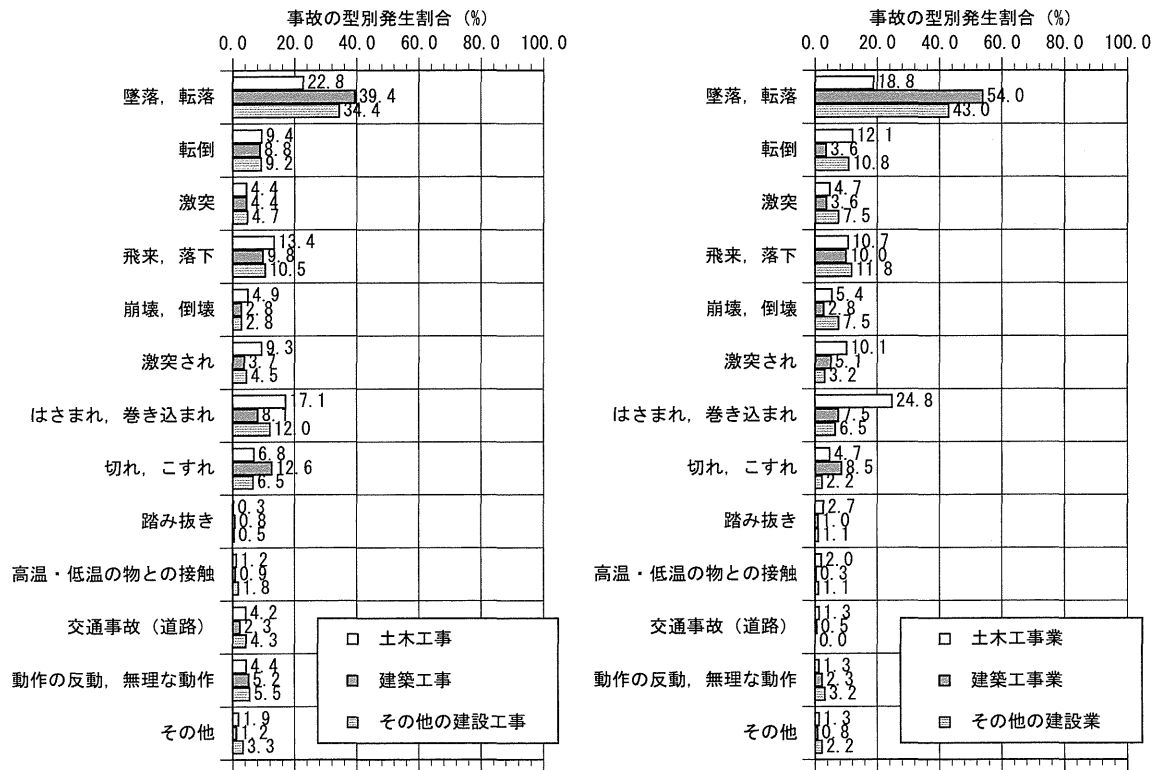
事故の型別発生割合 (%)

0.0 20.0 40.0 60.0 80.0 100.0

| | 土木工事 | 建築工事 | その他の建設工事 |
|---|---|---|---|
| 墜落, 転落 | 22.8 | 39.4 | 34.4 |
| 転倒 | 9.4 | 8.8 | 9.2 |
| 激突 | 4.4 | 4.4 | 4.7 |
| 飛来, 落下 | 13.4 | 9.8 | 10.5 |
| 崩壊, 倒壊 | 4.9 | 2.8 | 2.8 |
| 激突され | 9.3 | 3.7 | 4.5 |
| はさまれ, 巻き込まれ | 17.1 | 8. | 12.0 |
| 切れ, こすれ | 6.8 | 12.6 | 6.5 |
| 踏み抜き | 0.3 | 0.8 | 0.5 |
| 高温・低温の物との接触 | 1.2 | 0.9 | 1.8 |
| 交通事故 (道路) | 4.2 | 2.3 | 4.3 |
| 動作の反動, 無理な動作 | 4.4 | 5.2 | 5.5 |
| その他 | 1.9 | 1.2 | 3.3 |

□ 土木工事
■ 建築工事
▤ その他の建設工事

事故の型別発生割合 (%)

0.0 20.0 40.0 60.0 80.0 100.0

| | 土木工事業 | 建築工事業 | その他の建設業 |
|---|---|---|---|
| 墜落, 転落 | 18.8 | 54.0 | 43.0 |
| 転倒 | 12.1 | 3.6 | 10.8 |
| 激突 | 4.7 | 3.6 | 7.5 |
| 飛来, 落下 | 10.7 | 10.0 | 11.8 |
| 崩壊, 倒壊 | 5.4 | 2.8 | 7.5 |
| 激突され | 10.1 | 5.1 | 3.2 |
| はさまれ, 巻き込まれ | 24.8 | 7.5 | 6.5 |
| 切れ, こすれ | 4.7 | 8.5 | 2.2 |
| 踏み抜き | 2.7 | 1.0 | 1.1 |
| 高温・低温の物との接触 | 2.0 | 0.3 | 1.1 |
| 交通事故 (道路) | 1.3 | 0.5 | 0.0 |
| 動作の反動, 無理な動作 | 1.3 | 2.3 | 3.2 |
| その他 | 1.3 | 0.8 | 2.2 |

□ 土木工事業
■ 建築工事業
▤ その他の建設業